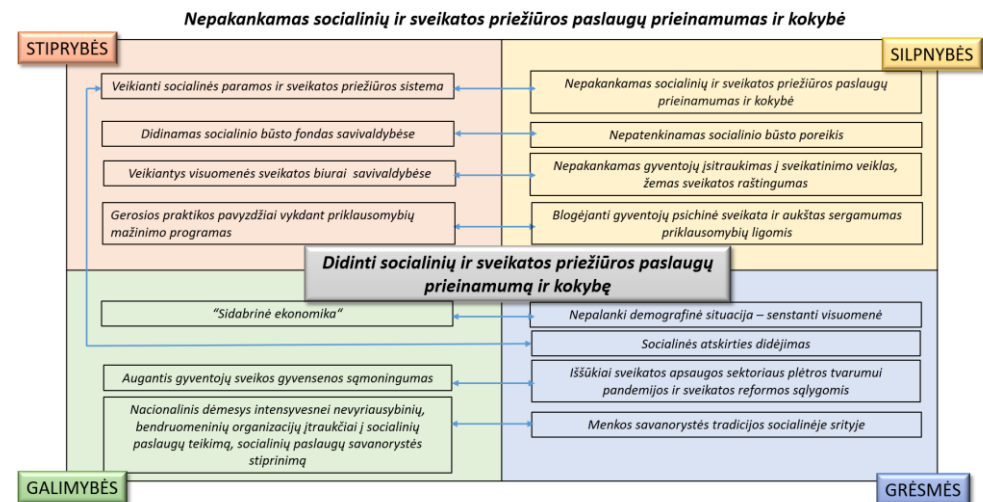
Nepakankamas socialinių ir sveikatos priežiūros paslaugų prieinamumas ir kokybė

STIPRYBĖS

SILPNYBĖS

Veikianti socialinės paramos ir sveikatos priežiūros sistema

Nepakankamas socialinių ir sveikatos priežiūros paslaugų prieinamumas ir kokybė

Didinamas socialinio būsto fondas savivaldybėse

Nepatenkinamas socialinio būsto poreikis

Veikiantys visuomenės sveikatos biurai savivaldybėse

Nepakankamas gyventojų įsitraukimas į sveikatinimo veiklas, žemas sveikatos raštingumas

Gerosios praktikos pavyzdžiai vykdant priklausomybių mažinimo programas

Blogėjanti gyventojų psichinė sveikata ir aukštas sergamumas priklausomybių ligomis

Didinti socialinių ir sveikatos priežiūros paslaugų prieinamumą ir kokybę

"Sidabrinė ekonomika"

Nepalanki demografinė situacija – senstanti visuomenė

Socialinės atskirties didėjimas

Augantis gyventojų sveikos gyvensenos sąmoningumas

Iššūkiai sveikatos apsaugos sektoriaus plėtros tvarumui pandemijos ir sveikatos reformos sąlygomis

Nacionalinis dėmesys intensyvesnei nevyriausybinių, bendruomeninių organizacijų įtraukčiai į socialinių paslaugų teikimą, socialinių paslaugų savanorystės stiprinimą

Menkos savanorystės tradicijos socialinėje srityje

GALIMYBĖS

GRĖSMĖS